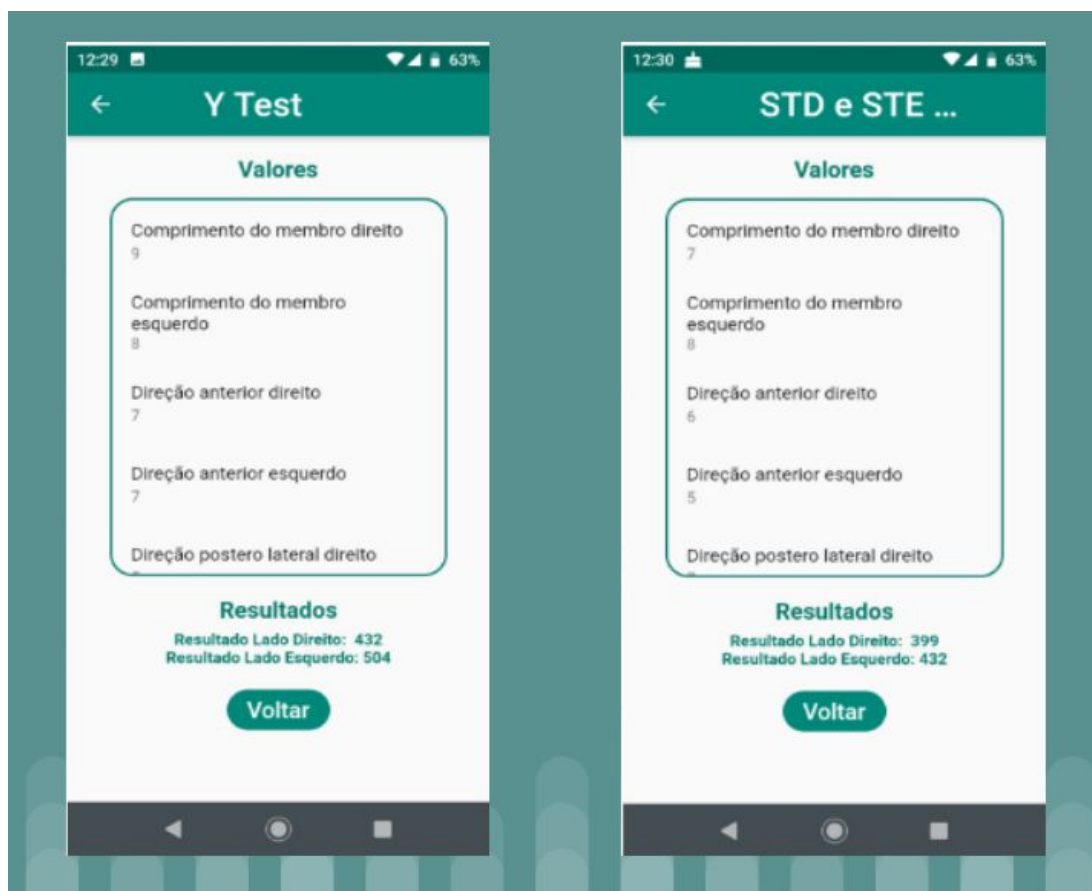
12:29 63%

← Y Test

Valores

Comprimento do membro direito
9

Comprimento do membro esquerdo
8

Direção anterior direito
7

Direção anterior esquerdo
7

Direção postero lateral direito

Resultados
Resultado Lado Direito: 432
Resultado Lado Esquerdo: 504

Voltar

12:30 63%

← STD e STE ...

Valores

Comprimento do membro direito
7

Comprimento do membro esquerdo
8

Direção anterior direito
6

Direção anterior esquerdo
5

Direção postero lateral direito

Resultados
Resultado Lado Direito: 399
Resultado Lado Esquerdo: 432

Voltar